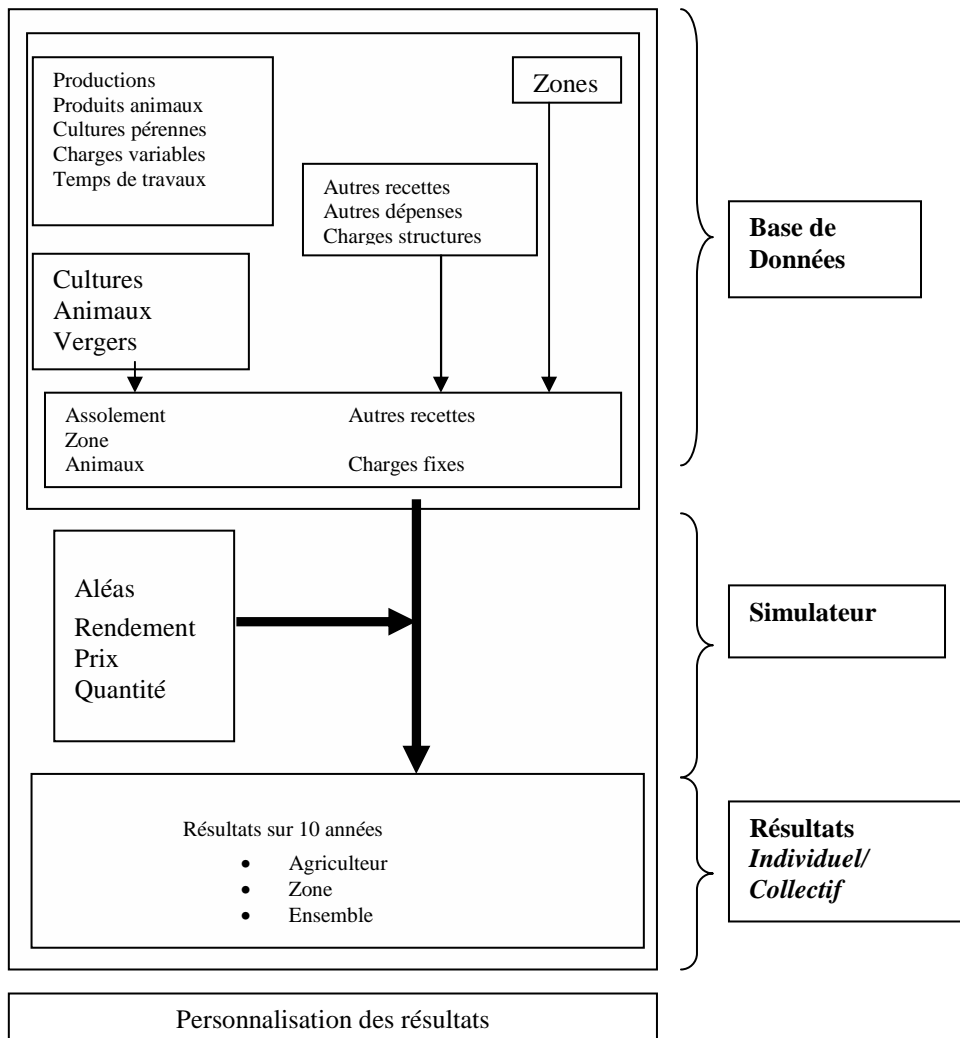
Productions
Produits animaux
Cultures pérennes
Charges variables
Temps de travaux

Zones

Autres recettes
Autres dépenses
Charges structures

Cultures
Animaux
Vergers

Assolement
Zone
Animaux

Autres recettes
Charges fixes

**Base de Données**

Aléas
Rendement
Prix
Quantité

**Simulateur**

Résultats sur 10 années
- Agriculteur
- Zone
- Ensemble

**Résultats** ***Individuel/ Collectif***

Personnalisation des résultats